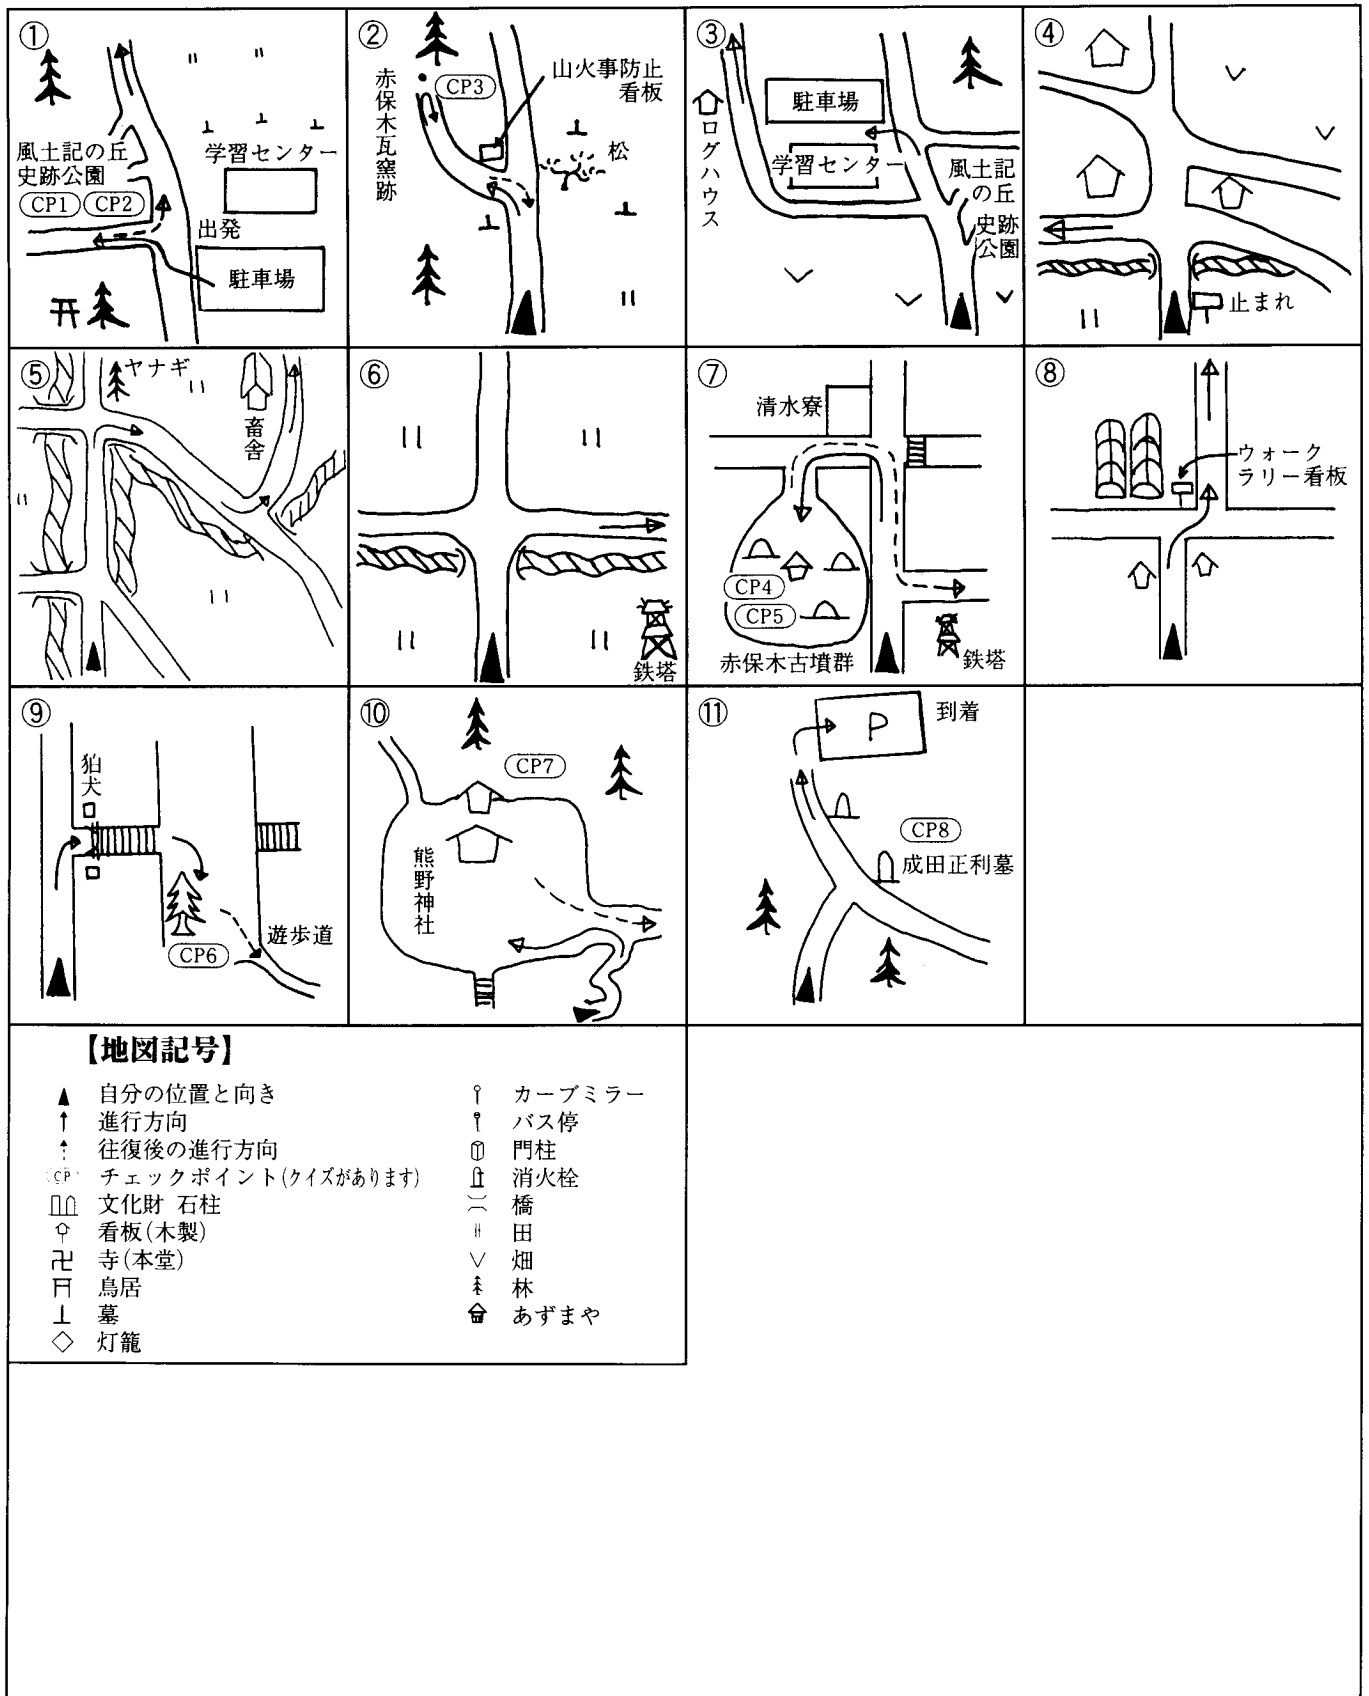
①
風土記の丘史跡公園
CP1 CP2
学習センター
出発
駐車場

②
赤保木瓦窯跡
CP3
山火事防止看板
松

③
ログハウス
駐車場
学習センター
風土記の丘史跡公園

④
止まれ

⑤
ヤナギ
畜舎

⑥
鉄塔

⑦
清水寮
CP4
CP5
赤保木古墳群
鉄塔

⑧
ウォークラリー看板

⑨
狛犬
CP6
遊歩道

⑩
CP7
熊野神社

⑪
P
到着
CP8
成田正利墓

【地図記号】
自分の位置と向き
進行方向
往復後の進行方向
CP チェックポイント(クイズがあります)
文化財 石柱
看板(木製)
寺(本堂)
鳥居
墓
灯籠
カーブミラー
バス停
門柱
消火栓
橋
田
畑
林
あずまや